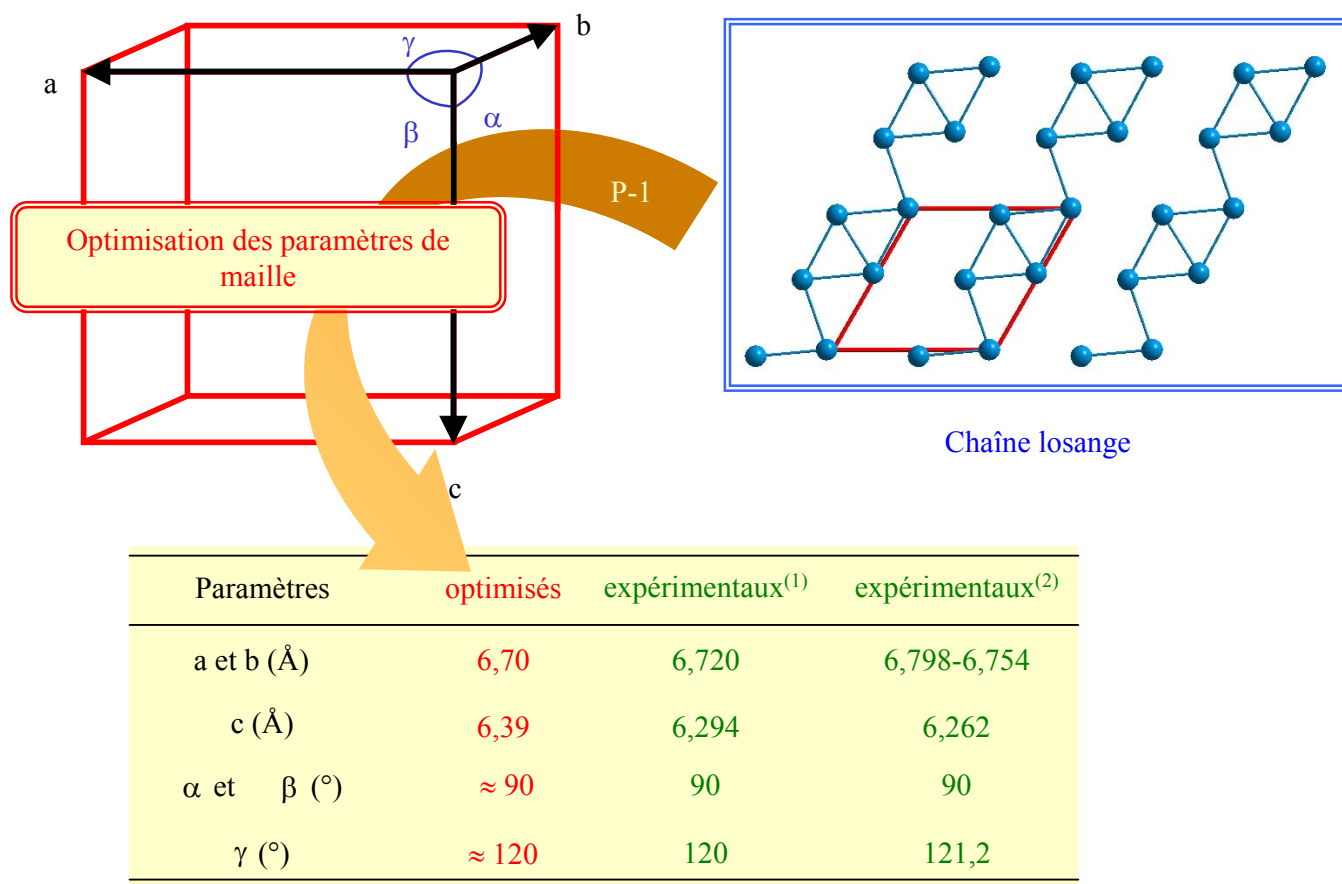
a

b

$\gamma$

$\beta$

$\alpha$

P-1

Optimisation des paramètres de maille

c

Chaîne losange

| Paramètres | optimisés | expérimentaux$^{(1)}$ | expérimentaux$^{(2)}$ |
|---|---|---|---|
| a et b (Å) | 6,70 | 6,720 | 6,798-6,754 |
| c (Å) | 6,39 | 6,294 | 6,262 |
| $\alpha$ et $\beta$ (°) | $\approx 90$ | 90 | 90 |
| $\gamma$ (°) | $\approx 120$ | 120 | 121,2 |